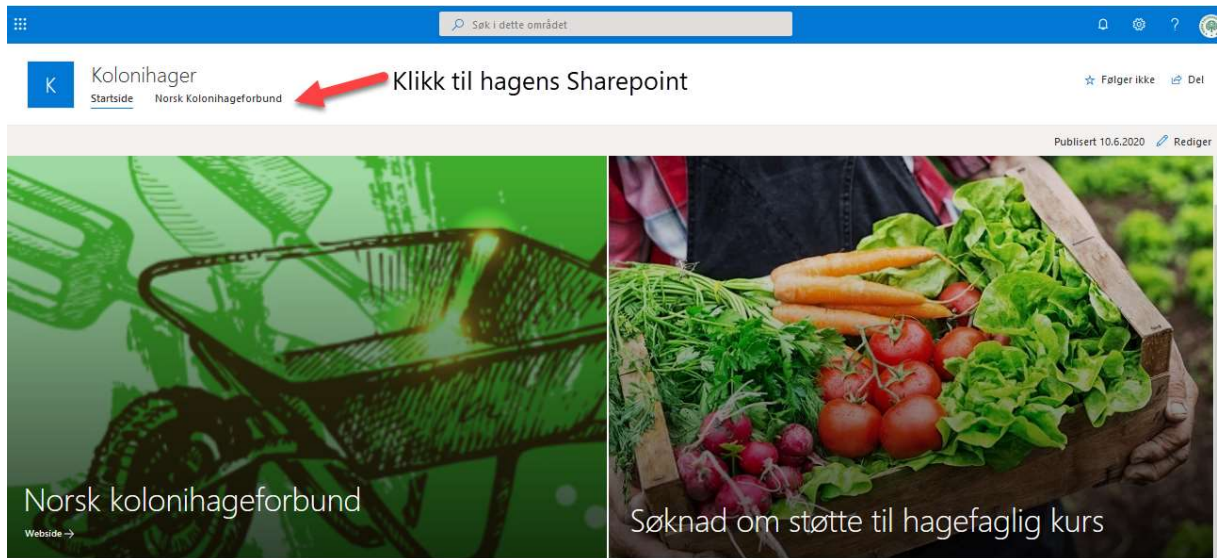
Søk i dette området

?

K

Kolonihager

Startside Norsk Kolonihageforbund

Klikk til hagens Sharepoint

Følger ikke Del

Publisert 10.6.2020 Rediger

Norsk kolonihageforbund

Webside →

Søknad om støtte til hagefaglig kurs